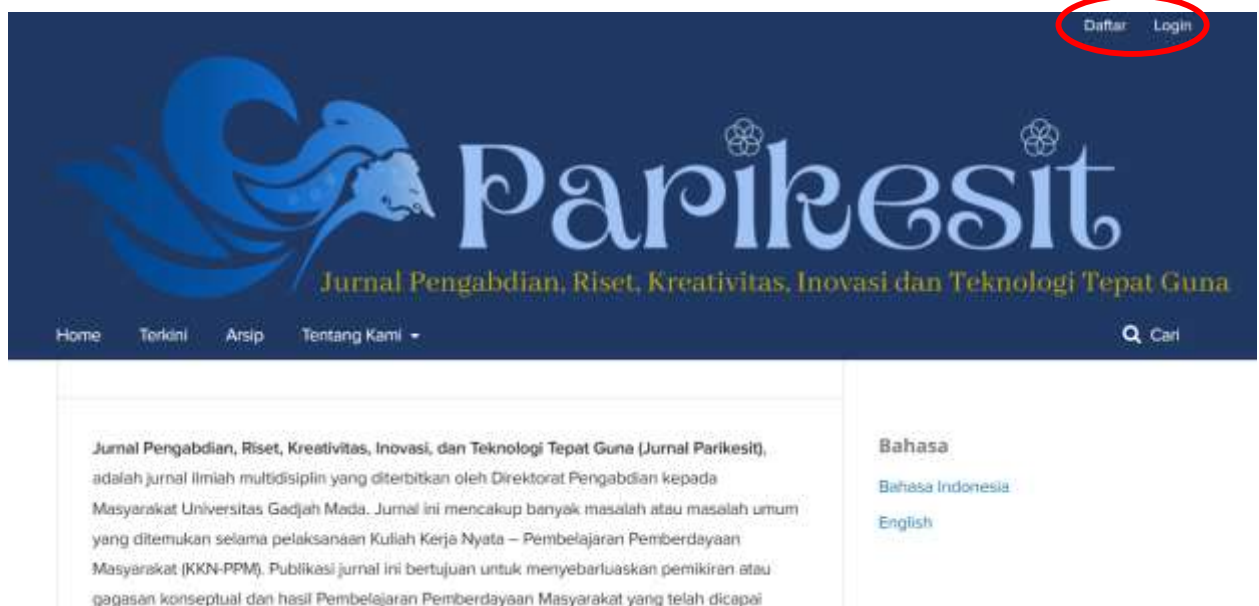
Daftar Login

Parikesit

Jurnal Pengabdian, Riset, Kreativitas, Inovasi dan Teknologi Tepat Guna

Home Terkini Arsip Tentang Kami

Cari

**Jurnal Pengabdian, Riset, Kreativitas, Inovasi, dan Teknologi Tepat Guna (Jurnal Parikesit)**, adalah jurnal ilmiah multidisiplin yang diterbitkan oleh Direktorat Pengabdian kepada Masyarakat Universitas Gadjah Mada. Jurnal ini mencakup banyak masalah atau masalah umum yang ditemukan selama pelaksanaan Kuliah Kerja Nyata – Pembelajaran Pemberdayaan Masyarakat (KKN-PPM). Publikasi jurnal ini bertujuan untuk menyebarluaskan pemikiran atau gagasan konseptual dan hasil Pembelajaran Pemberdayaan Masyarakat yang telah dicapai

Bahasa

Bahasa Indonesia

English